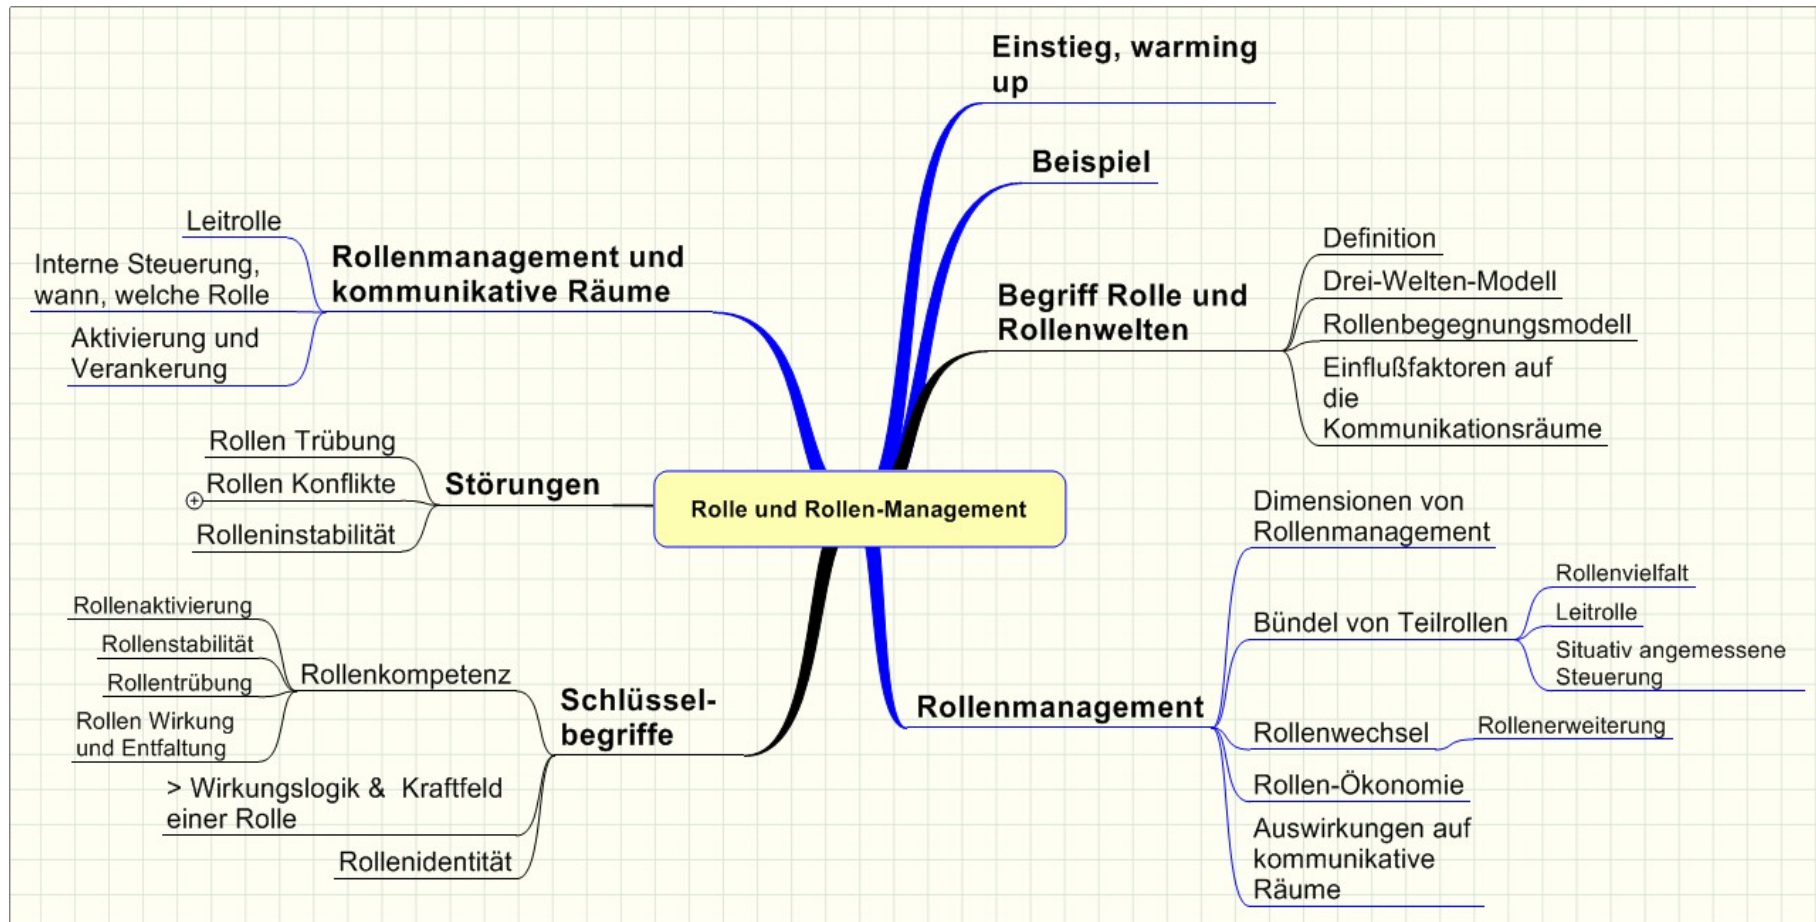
Rolle und Rollen-Management

Einstieg, warming up

Beispiel

Begriff Rolle und Rollenwelten
Definition
Drei-Welten-Modell
Rollenbegegnungsmodell
Einflußfaktoren auf die Kommunikationsräume

Rollenmanagement
Dimensionen von Rollenmanagement
Bündel von Teilrollen
Rollenvielfalt
Leitrolle
Situativ angemessene Steuerung
Rollenwechsel
Rollenerweiterung
Rollen-Ökonomie
Auswirkungen auf kommunikative Räume

Rollenmanagement und kommunikative Räume
Leitrolle
Interne Steuerung, wann, welche Rolle
Aktivierung und Verankerung

Störungen
Rollen Trübung
Rollen Konflikte
Rolleninstabilität

Schlüssel-begriffe
Rollenkompetenz
Rollenaktivierung
Rollenstabilität
Rollentrübung
Rollen Wirkung und Entfaltung
> Wirkungslogik & Kraftfeld einer Rolle
Rollenidentität